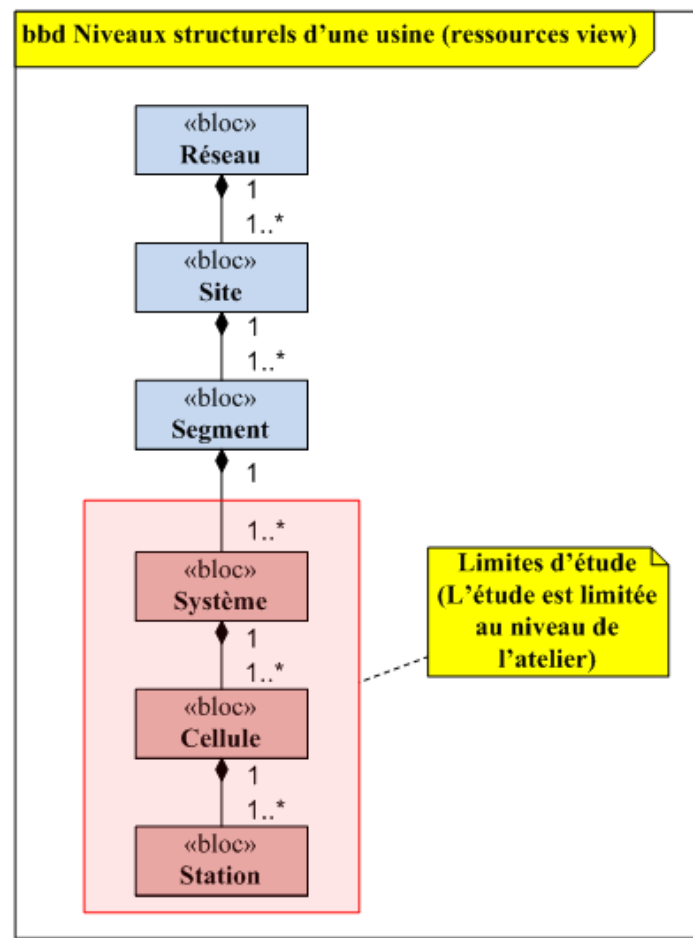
bbd Niveaux structurels d’une usine (ressources view)

«bloc»
Réseau

1
1..*

«bloc»
Site

1
1..*

«bloc»
Segment

1
1..*

«bloc»
Système

1
1..*

«bloc»
Cellule

1
1..*

«bloc»
Station

Limites d’étude (L’étude est limitée au niveau de l’atelier)